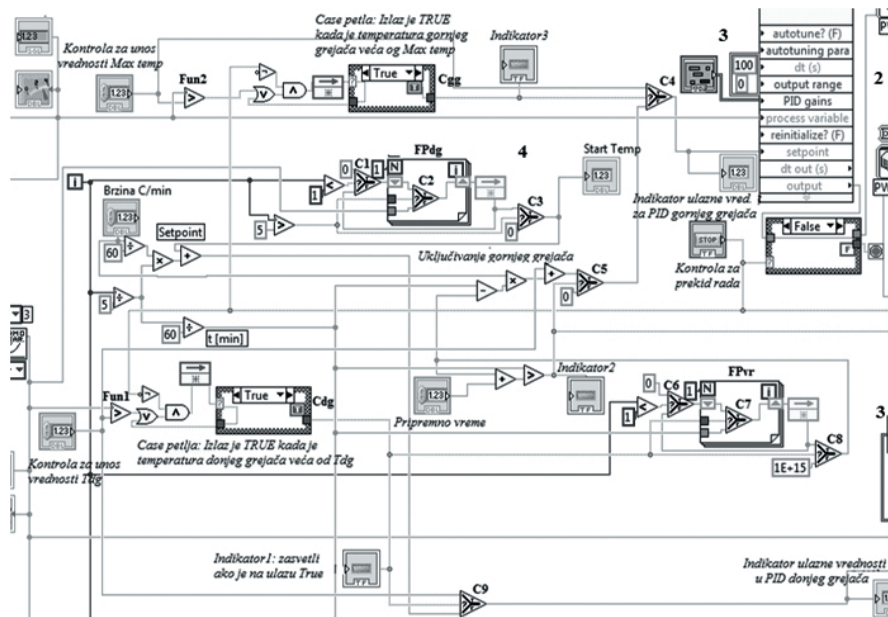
123
Kontrola za unos vrednosti Max temp
Case petlja: Izlaz je TRUE kada je temperatura gornjeg grejača veća og Max temp
Indikator3
3
autotune? (F)
autotuning para
dt (s)
output range
PID gains
process variable
reinitialize? (F)
setpoint
dt out (s)
output
2
Fun2
True
Cgg
C4
100
0
FPdg
4
Start Temp
i
C1
N
C2
i
0
1
Brzina C/min
123
C3
123
5
0
Indikator ulazne vred. za PID gornjeg grejača
Setpoint
60
False
Uključivanje gornjeg grejača
STOP
C5
Kontrola za prekid rada
5
0
60
t [min]
3
Indikator2
FPvr
0
C6
N
C7
Fun1
True
Cdg
1
123
123
Pripremno vreme
C8
Case petlja: Izlaz je TRUE kada je temperatura donjeg grejača veća od Tdg
Kontrola za unos vrednosti Tdg
1E+15
Indikator1: zasvetli ako je na ulazu True
Indikator ulazne vrednosti u PID donjeg grejača
C9